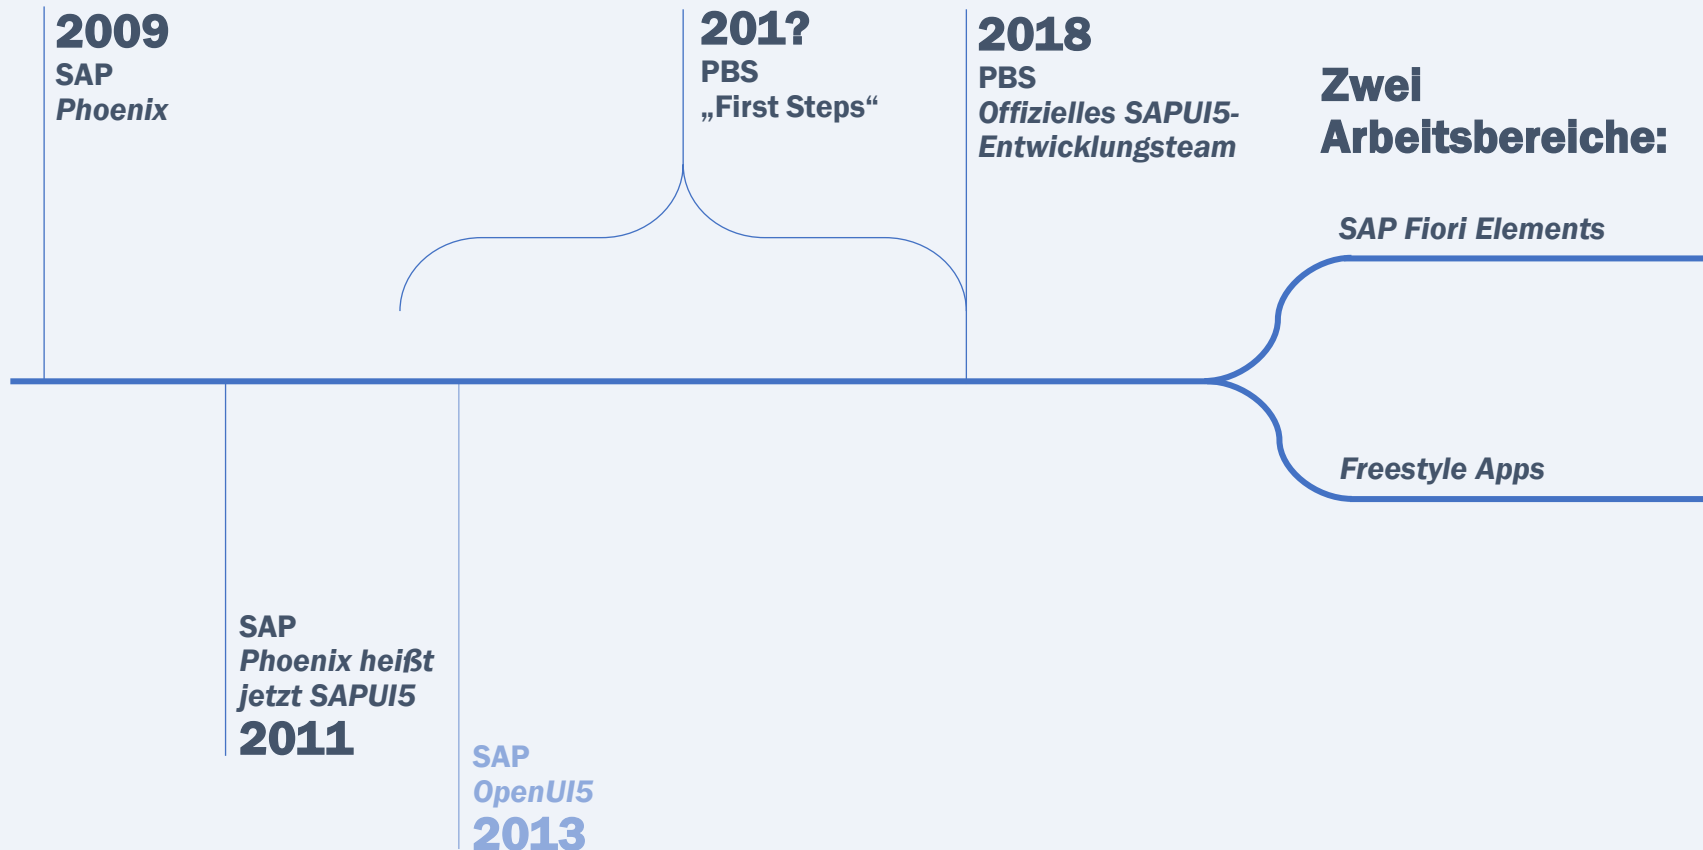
2009
SAP
Phoenix

201?
PBS
„First Steps“

2018
PBS
Offizielles SAPUI5-Entwicklungsteam

Zwei Arbeitsbereiche:

SAP Fiori Elements

Freestyle Apps

SAP
Phoenix heißt jetzt SAPUI5
2011

SAP
OpenUI5
2013